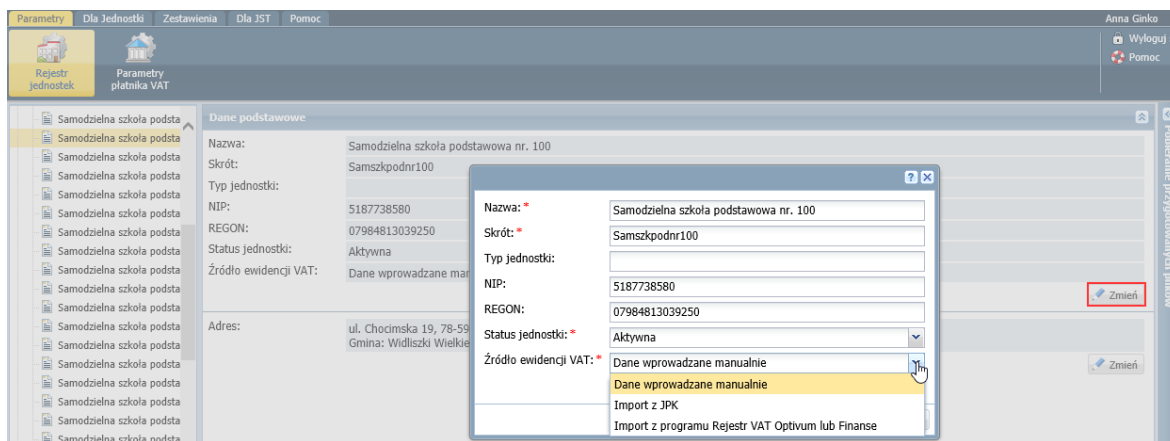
Parametry Dla Jednostki Zestawienia Dla JST Pomoc

Anna Ginko

Rejestr jednostek

Parametry płatnika VAT

Wyloguj

Pomoc

Samodzielna szkoła podsta
Samodzielna szkoła podsta
Samodzielna szkoła podsta
Samodzielna szkoła podsta
Samodzielna szkoła podsta
Samodzielna szkoła podsta
Samodzielna szkoła podsta
Samodzielna szkoła podsta
Samodzielna szkoła podsta
Samodzielna szkoła podsta
Samodzielna szkoła podsta
Samodzielna szkoła podsta
Samodzielna szkoła podsta
Samodzielna szkoła podsta
Samodzielna szkoła podsta
Samodzielna szkoła podsta
Samodzielna szkoła podsta
Samodzielna szkoła podsta
Samodzielna szkoła podsta

Dane podstawowe

Nazwa: Samodzielna szkoła podstawowa nr. 100
Skrót: Samszkpodnr100
Typ jednostki:
NIP: 5187738580
REGON: 07984813039250
Status jednostki: Aktywna
Źródło ewidencji VAT: Dane wprowadzane man

Zmień

Adres: ul. Chocimska 19, 78-59
Gmina: Widliszki Wielkie

Zmień

Nazwa: * Samodzielna szkoła podstawowa nr. 100
Skrót: * Samszkpodnr100
Typ jednostki:
NIP: 5187738580
REGON: 07984813039250
Status jednostki: * Aktywna
Źródło ewidencji VAT: * Dane wprowadzane manualnie

Dane wprowadzane manualnie
Import z JPK
Import z programu Rejestr VAT Optivum lub Finanse

Powiązanie przypisywanych plików